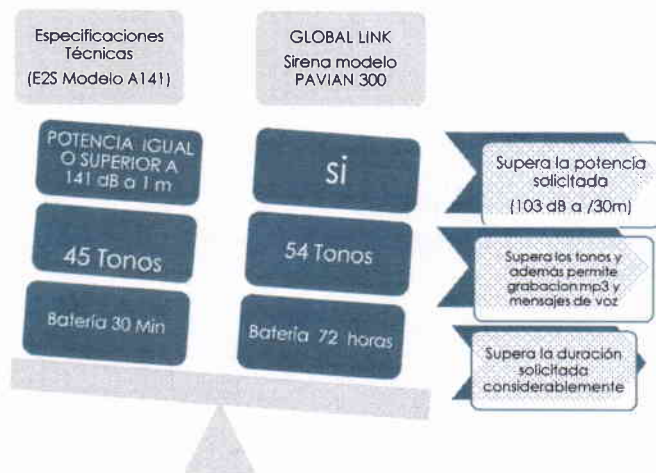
Especificaciones Técnicas (E2S Modelo A141)

GLOBAL LINK Sirena modelo PAVIAN 300

POTENCIA IGUAL O SUPERIOR A 141 dB a 1 m

si

Supera la potencia solicitada (103 dB a /30m)

45 Tonos

54 Tonos

Supera los tonos y además permite grabacion mp3 y mensajes de voz

Batería 30 Min

Batería 72 horas

Supera la duración solicitada considerablemente